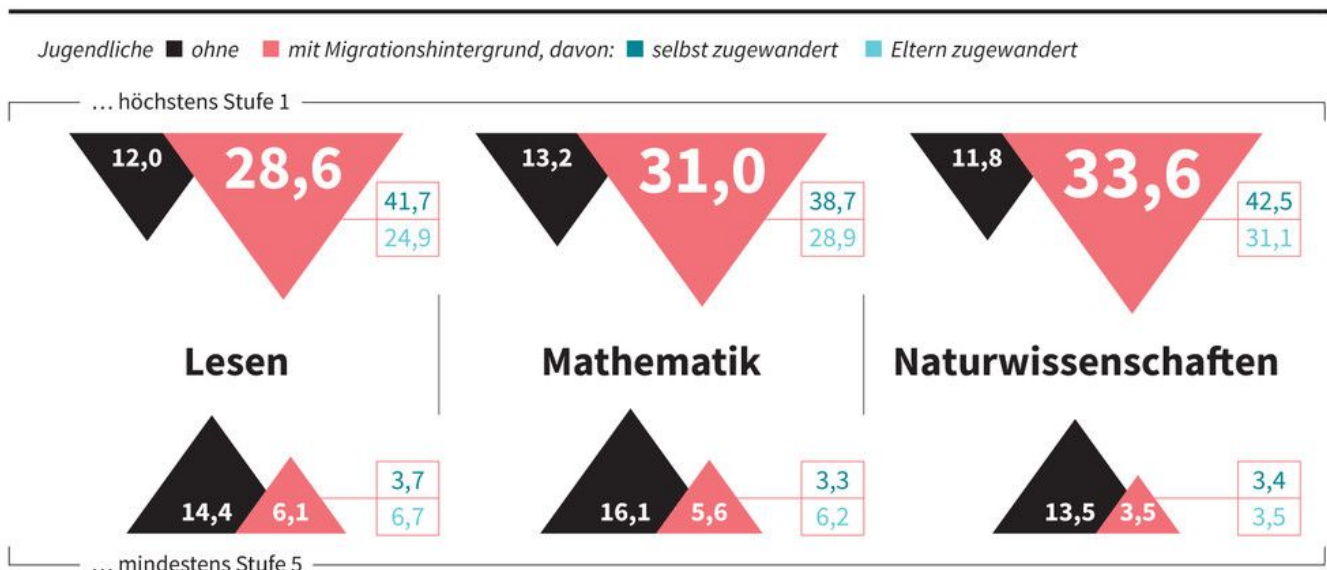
Jugendliche ohne mit Migrationshintergrund, davon: selbst zugewandert Eltern zugewandert

… höchstens Stufe 1

12,0 28,6 41,7 24,9

13,2 31,0 38,7 28,9

11,8 33,6 42,5 31,1

Lesen

Mathematik

Naturwissenschaften

14,4 6,1 3,7 6,7

16,1 5,6 3,3 6,2

13,5 3,5 3,4 3,5

… mindestens Stufe 5